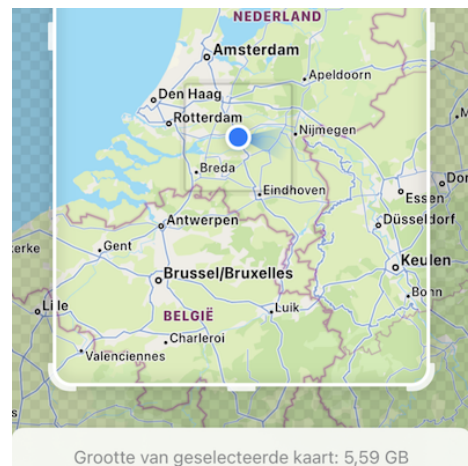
NEDERLAND
Amsterdam
Apeldoorn
Den Haag
Rotterdam
Nijmegen
Breda
Eindhoven
Essen
Dor
Antwerpen
Düsseldorf
erke
Gent
Keulen
Brussel/Bruxelles
Luik
Bonn
Lille
BELGIË
Charleroi
Valenciennes

Grootte van geselecteerde kaart: 5,59 GB